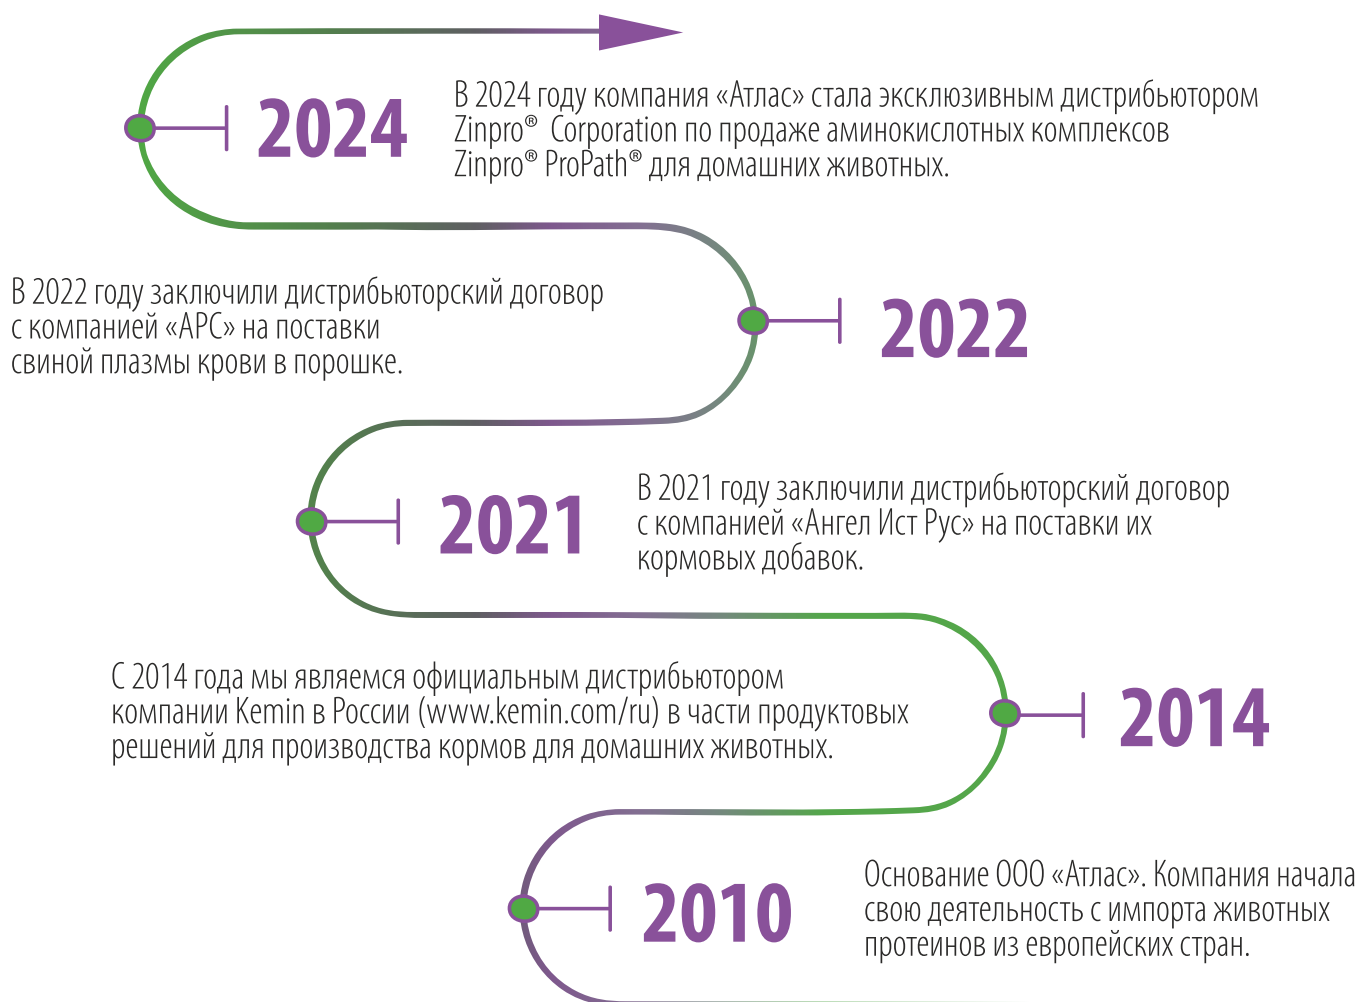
2024

В 2024 году компания «Атлас» стала эксклюзивным дистрибьютором Zinpro® Corporation по продаже аминокислотных комплексов Zinpro® ProPath® для домашних животных.

В 2022 году заключили дистрибьюторский договор с компанией «APC» на поставки свиной плазмы крови в порошке.

2022

2021

В 2021 году заключили дистрибьюторский договор с компанией «Ангел Ист Рус» на поставки их кормовых добавок.

С 2014 года мы являемся официальным дистрибьютором компании Kemin в России (www.kemin.com/ru) в части продуктовых решений для производства кормов для домашних животных.

2014

2010

Основание ООО «Атлас». Компания начала свою деятельность с импорта животных протеинов из европейских стран.